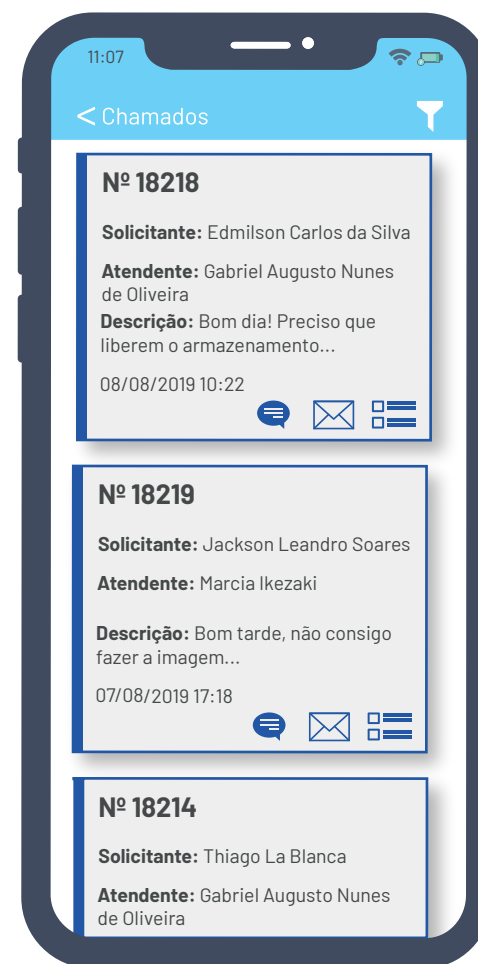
11:07

< Chamados

Nº 18218

**Solicitante:** Edmilson Carlos da Silva

**Atendente:** Gabriel Augusto Nunes de Oliveira

**Descrição:** Bom dia! Preciso que liberem o armazenamento...

08/08/2019 10:22

Nº 18219

**Solicitante:** Jackson Leandro Soares

**Atendente:** Marcia Ikezaki

**Descrição:** Bom tarde, não consigo fazer a imagem...

07/08/2019 17:18

Nº 18214

**Solicitante:** Thiago La Blanca

**Atendente:** Gabriel Augusto Nunes de Oliveira